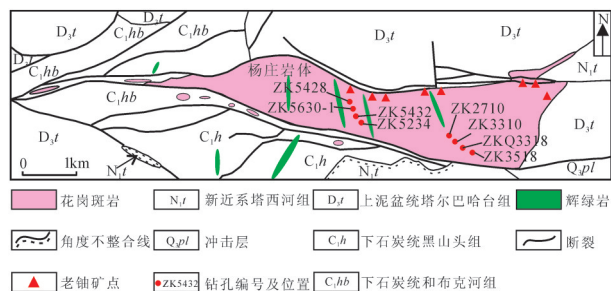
$D_3t$
$D_3t$
$C_1hb$
$C_1hb$
$C_1hb$
$D_3t$
N
$N_1t$
杨庄岩体
ZK5428
ZK5630-1
ZK5432
ZK5234
ZK2710
ZK3310
ZKQ3318
ZK3518
$C_1hb$
$D_3t$
$C_1h$
$D_3t$
$N_1t$
$C_1h$
$N_1t$
$Q_4pl$
0 1km

花岗斑岩
$N_1t$ 新近系塔西河组
$D_3t$ 上泥盆统塔尔巴哈台组
辉绿岩
角度不整合线
$Q_4pl$ 冲击层
$C_1h$ 下石炭统黑山头组
断裂
老铀矿点
ZK5432 钻孔编号及位置
$C_1hb$ 下石炭统和布克河组